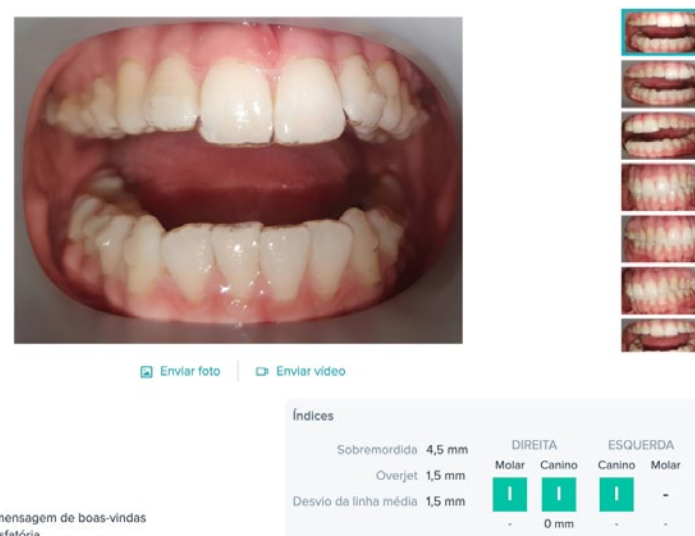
Enviar foto
Enviar vídeo

Índices

| | | DIREITA | | ESQUERDA | |
|---|---|---|---|---|---|
| | | Molar | Canino | Canino | Molar |
| Sobremordida | 4,5 mm | | | | |
| Overjet | 1,5 mm | I | I | I | - |
| Desvio da linha média | 1,5 mm | - | 0 mm | - | - |

mensagem de boas-vindas
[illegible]sfatória